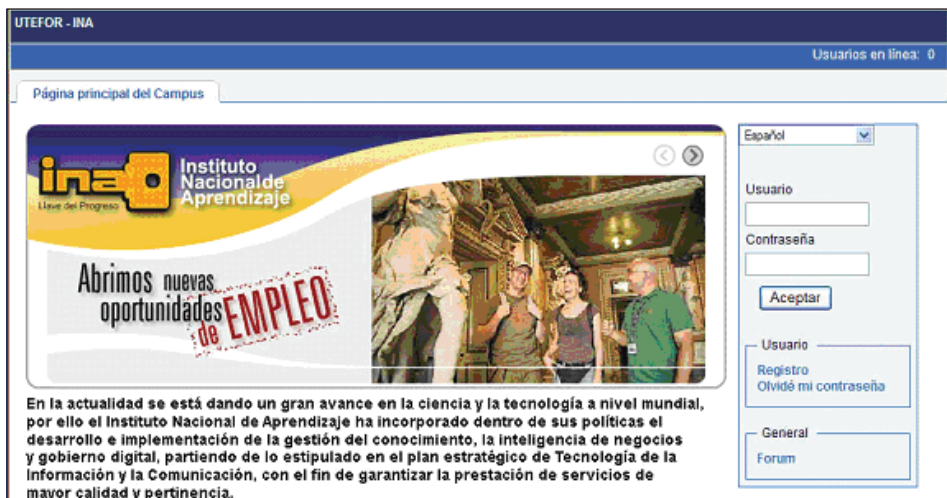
UTEFOR - INA

Usuarios en línea: 0

Página principal del Campus

ina
Llave del Progreso
Instituto Nacionalde Aprendizaje

Abrimos nuevas oportunidades de EMPLEO

En la actualidad se está dando un gran avance en la ciencia y la tecnología a nivel mundial, por ello el Instituto Nacional de Aprendizaje ha incorporado dentro de sus políticas el desarrollo e implementación de la gestión del conocimiento, la inteligencia de negocios y gobierno digital, partiendo de lo estipulado en el plan estratégico de Tecnología de la Información y la Comunicación, con el fin de garantizar la prestación de servicios de mayor calidad y pertinencia.

Español

Usuario

Contraseña

Aceptar

Usuario
Registro
Olvidé mi contraseña

General
Forum